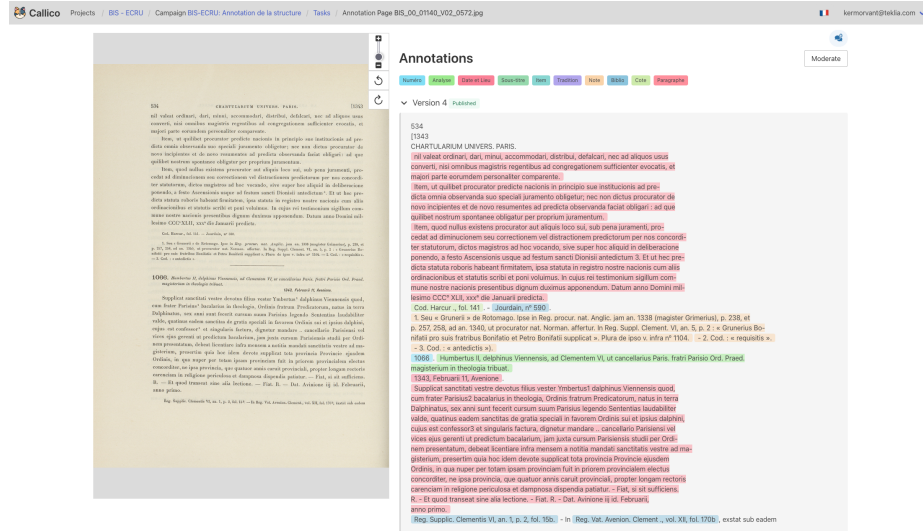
Callico Projects / BIS - ECRU / Campaign BIS-ECRU: Annotation de la structure / Tasks / Annotation Page BIS_00_01140_V02_0572.jpg

kermorvant@teklia.com

Annotations

Moderate

Numéro Analyse Date et Lieu Sous-titre Item Tradition Note Biblio Cote Paragraphe

Version 4 Published

534
[1343
CHARTULARIUM UNIVERS. PARIS.
nil valeat ordinari, dari, minui, accommodari, distribui, defalcari, nec ad aliquos usus converti, nisi omnibus magistris regentibus ad congregationem sufficienter evocatis, et majori parte eorumdem personaliter comparente.
Item, ut quilibet procurator predicte nacionis in principio sue institucionis ad predicta omnia observanda suo speciali juramento obligetur; nec non dictus procurator de novo incipientes et de novo resumentes ad predicta observanda faciat obligari : ad que quilibet nostrum spontanee obligatur per proprium juramentum.
Item, quod nullus existens procurator aut aliquis loco sui, sub pena juramenti, procedat ad diminucionem seu correctionem vel distractionem predictorum per nos concorditer statutorum, dictos magistros ad hoc vocando, sive super hoc aliquid in deliberacione ponendo, a festo Ascensionis usque ad festum sancti Dionisii antedictum 3. Et ut hec predicta statuta roboris habeant firmitatem, ipsa statuta in registro nostre nacionis cum aliis ordinacionibus et statutis scribi et poni volumus. In cujus rei testimonium sigillum commune nostre nacionis presentibus duximus apponendum. Datum anno Domini millesimo CCC° XLII, xxx° die Januarii predicta.
Cod. Harcur., fol. 141. - Jourdain, n° 590.
1. Seu « Gruneri » de Rotomago. Ipse in Reg. procur. nat. Anglic. jam an. 1338 (magister Grimerius), p. 238, et p. 257, 258, ad an. 1340, ut procurator nat. Norman. affertur. In Reg. Suppl. Clement. VI, an. 5, p. 2 : « Grunerius Bonifati pro suis fratribus Bonifatio et Petro Bonifatii supplicat ». Plura de ipso v. infra n° 1104. - 2. Cod. : « requisitis ». - 3. Cod. : « antedictis ».
1086. Humbertus II, delphinus Viennensis, ad Clementem VI, ut cancellarius Paris. fratri Parisio Ord. Praed. magisterium in theologia tribuat.
1343, Februarii 11, Avenione.
Supplicat sanctitati vestre devotus filius vester Ymbertus1 dalphinus Viennensis quod, cum frater Parisius2 baccalarius in theologia, Ordinis fratrum Predicatorum, natus in terra Dalphinatus, sex anni sunt fecerit cursum suum Parisius legendo Sententias laudabiliter valde, quatinus eadem sanctitas de gratia speciali in favorem Ordinis sui et ipsius dalphini, cujus est confessor3 et singularis factura, dignetur mandare .. cancellario Parisiensi vel vices ejus gerenti ut predictum bacalarium, jam juxta cursum Parisiensis studii per Ordinem presentatum, debeat licentiare infra mensem a notitia mandati sanctitatis vestre ad magisterium, presertim quia hoc idem devote supplicat tota provincia Provincie ejusdem Ordinis, in qua nuper per totam ipsam provinciam fuit in priorem provincialem electus concorditer, ne ipsa provincia, que quatuor annis caruit provinciali, propter longam rectoris carenciam in religione periculosa et dampnosa dispendia patiatur. - Fiat, si sit sufficiens.
R. - Et quod transeat sine alia lectione. - Fiat. R. - Dat. Avinione iij id. Februarii, anno primo.
Reg. Supplic. Clementis VI, an. 1, p. 2, fol. 15b. - In Reg. Vat. Avenion. Clement ., vol. XII, fol. 170b , exstat sub eadem